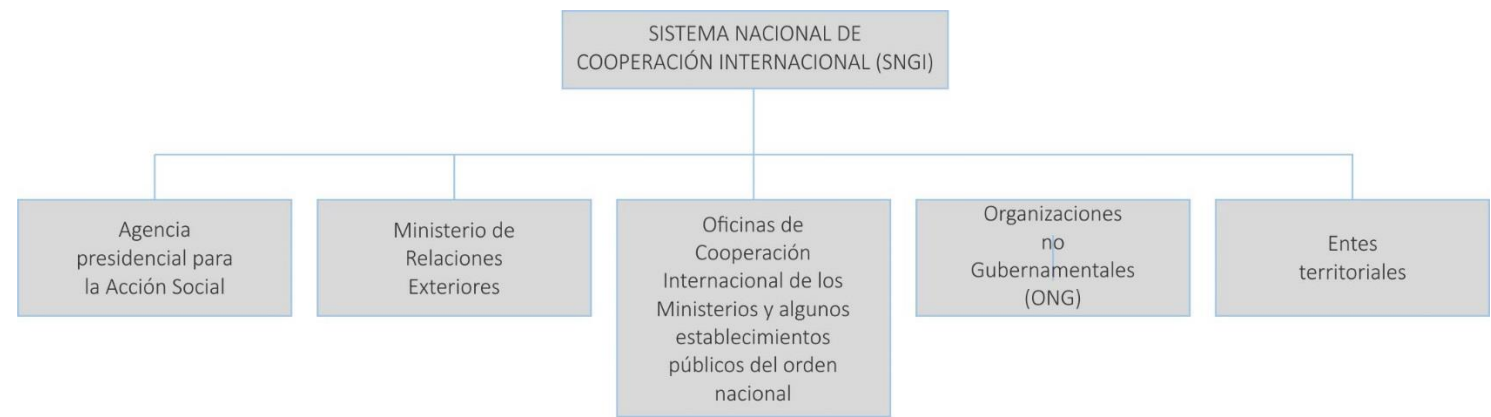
SISTEMA NACIONAL DE COOPERACIÓN INTERNACIONAL (SNGI)

Agencia presidencial para la Acción Social

Ministerio de Relaciones Exteriores

Oficinas de Cooperación Internacional de los Ministerios y algunos establecimientos públicos del orden nacional

Organizaciones no Gubernamentales (ONG)

Entes territoriales